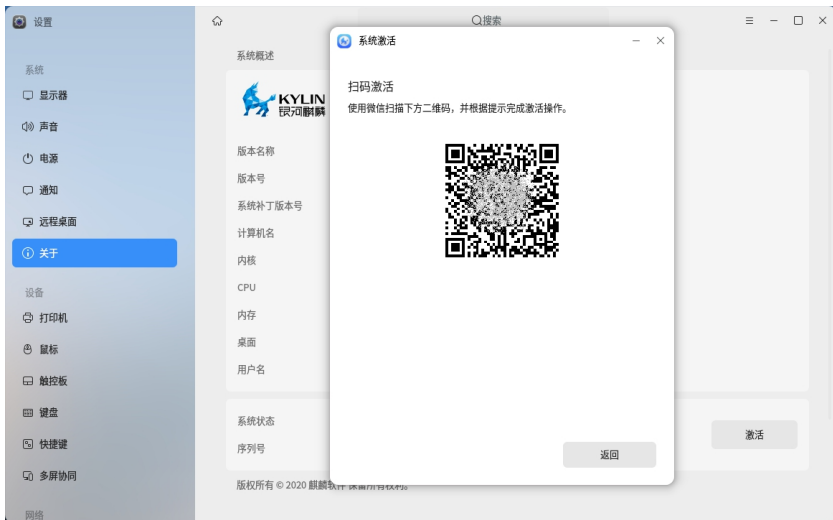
设置

系统
显示器
声音
电源
通知
远程桌面
关于
设备
打印机
鼠标
触控板
键盘
快捷键
多屏协同
网络

Q搜索

系统概述

KYLIN
银河麒麟

版本名称
版本号
系统补丁版本号
计算机名
内核
CPU
内存
桌面
用户名

系统状态
序列号

激活

版权所有 © 2020 麒麟软件 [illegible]

系统激活

扫码激活
使用微信扫描下方二维码，并根据提示完成激活操作。

返回